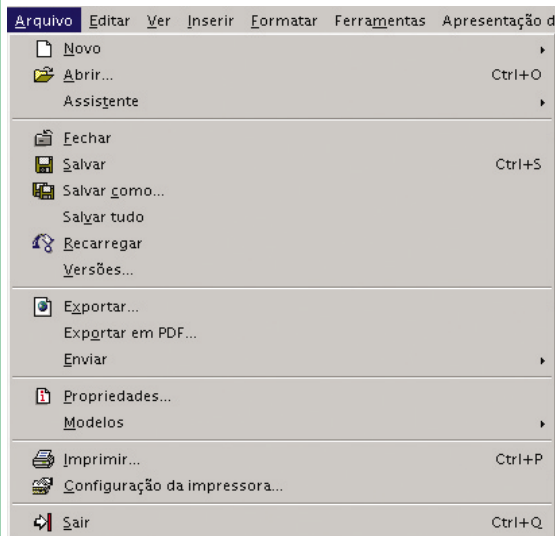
Arquivo Editar Ver Inserir Formatar Ferramentas Apresentação d

Novo
Abrir... Ctrl+O
Assistente

Fechar
Salvar Ctrl+S
Salvar como...
Salvar tudo
Recarregar
Versões...

Exportar...
Exportar em PDF...
Enviar

Propriedades...
Modelos

Imprimir... Ctrl+P
Configuração da impressora...

Sair Ctrl+Q